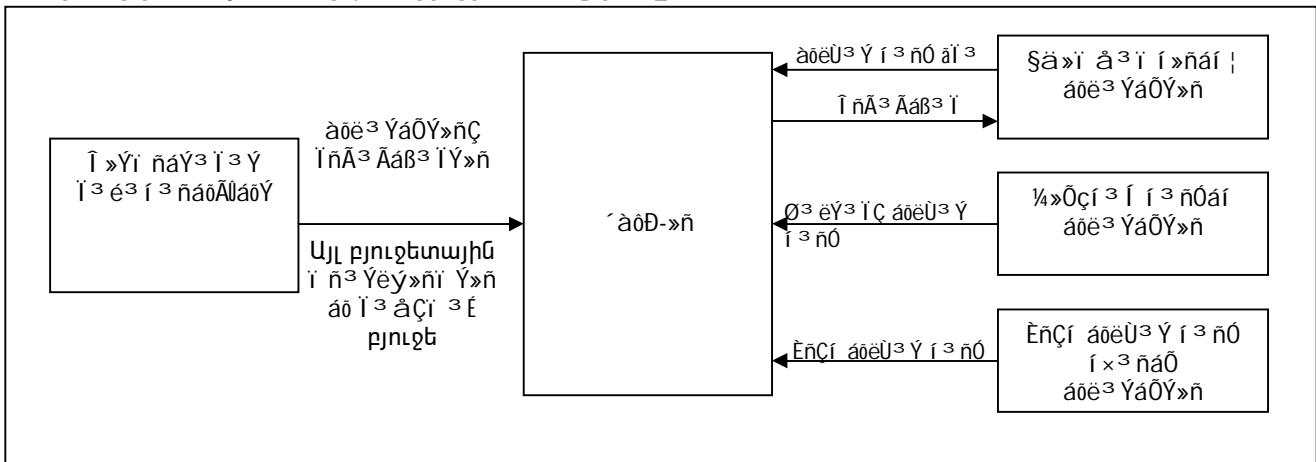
Î »Ýï ñáÝ³ Ï³ Ý Ï³ é³ í ³ ñáõÃÛáõÝ

àõë³ ÝáÕÝ»ñÇ ÏñÃ³ Ãáß³ ÏÝ»ñ

Այլ բյուջետային ï ñ³ Ýëý»ñï Ý»ñ áõ Ï³ åÇï ³ É բյուջե

´àôÐ-»ñ

àõëÙ³ Ý í ³ ñÓ ãÏ³

§ä»ï å³ ï í »ñáí ¦ áõë³ ÝáÕÝ»ñ

Î ñÃ³ Ãáß³ Ï

Ø³ ëÝ³ ÏÇ áõëÙ³ Ý í ³ ñÓ

¼»Õç³ Í í ³ ñÓáí áõë³ ÝáÕÝ»ñ

ÈñÇí áõëÙ³ Ý í ³ ñÓ

ÈñÇí áõëÙ³ Ý í ³ ñÓ í ×³ ñáÕ áõë³ ÝáÕÝ»ñ